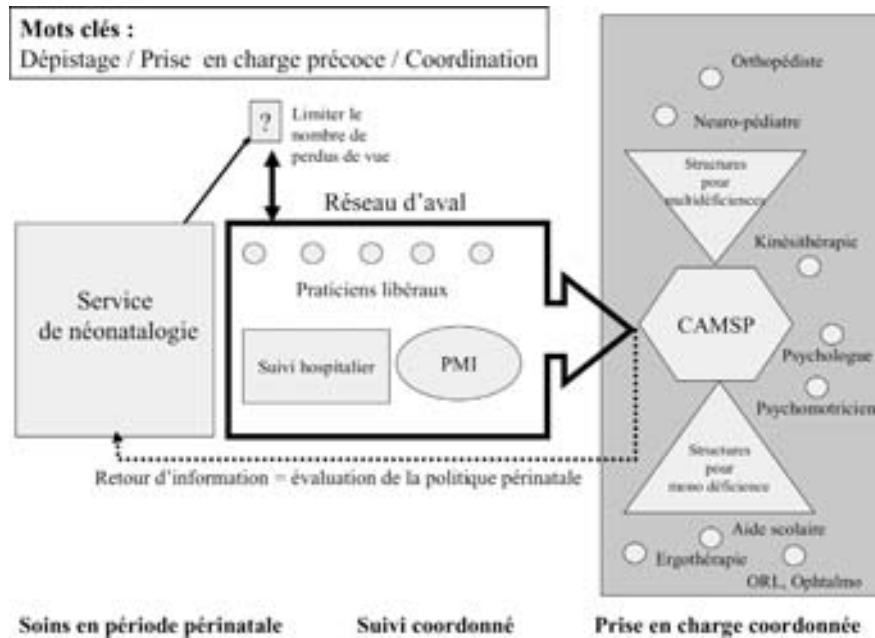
Mots clés :
Dépistage / Prise en charge précoce / Coordination

?

Limiter le nombre de perdus de vue

Réseau d'aval

Service de néonatalogie

Praticiens libéraux

Suivi hospitalier

PMI

Retour d'information = évaluation de la politique périnatale

Orthopédiste

Neuro-pédiatre

Structures pour multidéficiences

Kinésithérapie

CAMSP

Psychologue

Psychomotricien

Structures pour mono déficience

Aide scolaire

Ergothérapie

ORL, Ophtalmo

Soins en période périnatale

Suivi coordonné

Prise en charge coordonnée